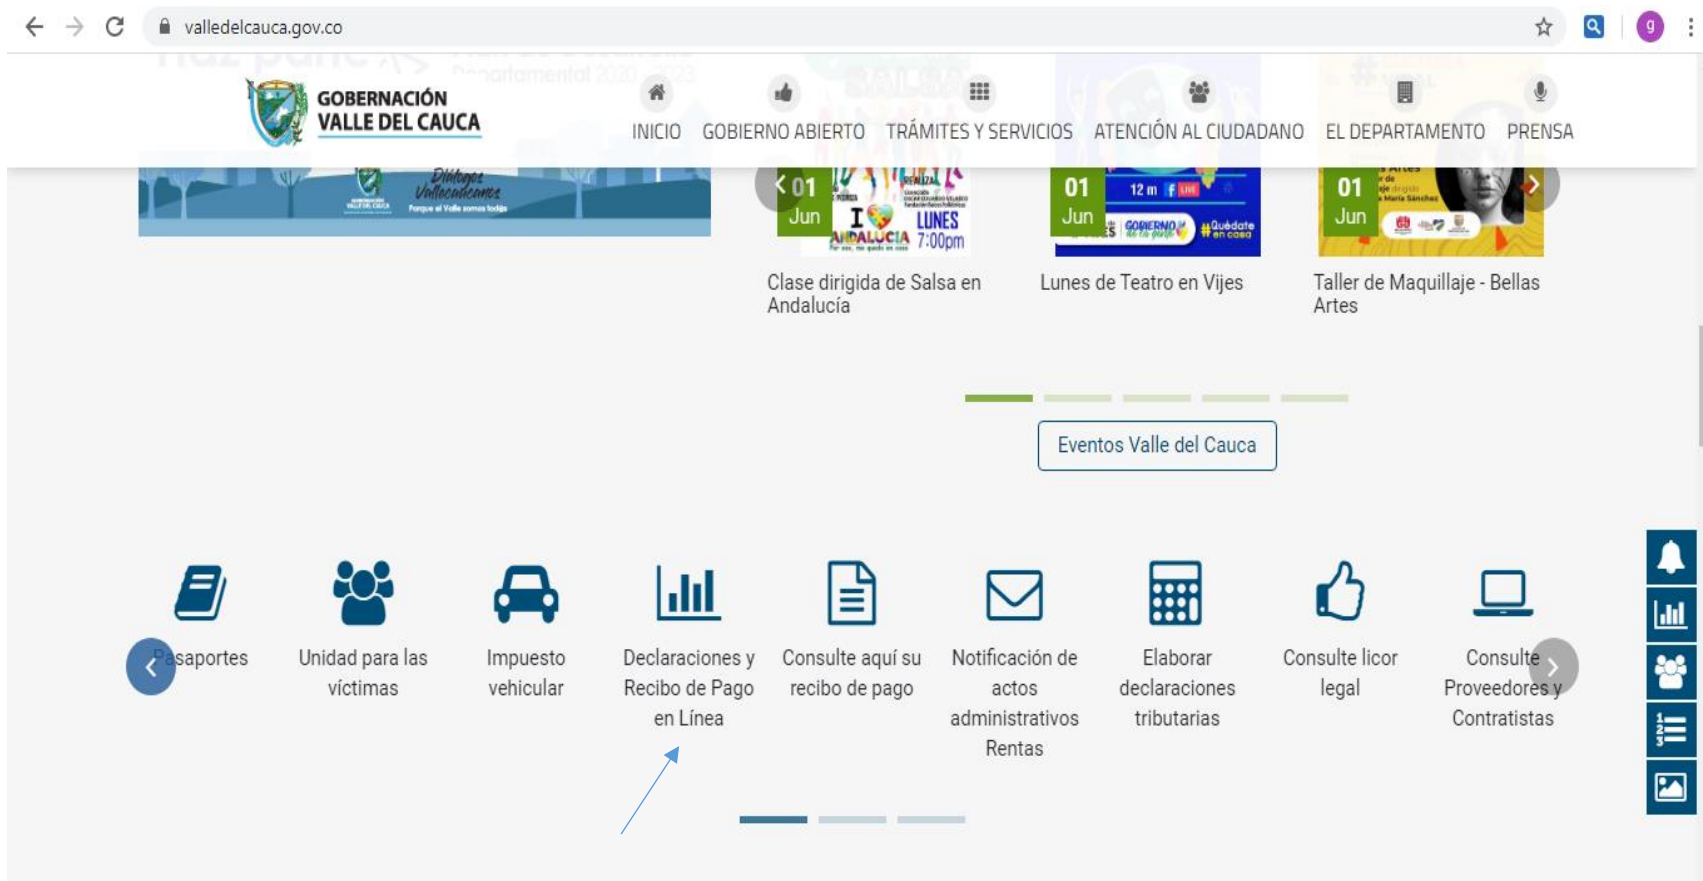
valledelcauca.gov.co

GOBERNACIÓN VALLE DEL CAUCA

INICIO GOBIERNO ABIERTO TRÁMITES Y SERVICIOS ATENCIÓN AL CIUDADANO EL DEPARTAMENTO PRENSA

Diálogos Vallecaucanos
Porque el Valle somos todos

01 Jun
I ♥ ANDALUCIA LUNES 7:00pm

Clase dirigida de Salsa en Andalucía

01 Jun
12 m
#Quédate en casa

Lunes de Teatro en Vijes

01 Jun

Taller de Maquillaje - Bellas Artes

Eventos Valle del Cauca

Pasaportes

Unidad para las víctimas

Impuesto vehicular

Declaraciones y Recibo de Pago en Línea

Consulte aquí su recibo de pago

Notificación de actos administrativos Rentas

Elaborar declaraciones tributarias

Consulte licor legal

Consulte Proveedores y Contratistas